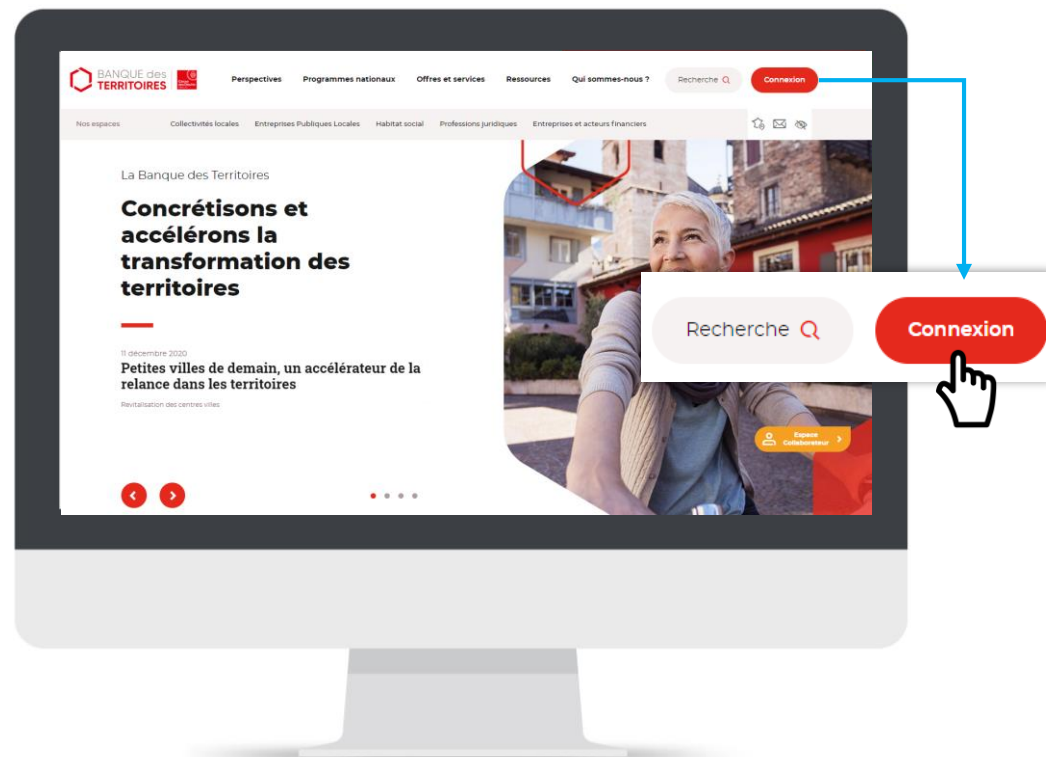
BANQUE des TERRITOIRES

Perspectives Programmes nationaux Offres et services Ressources Qui sommes-nous ? Recherche Connexion

Nos espaces Collectivités locales Entreprises Publiques Locales Habitat social Professions juridiques Entreprises et acteurs financiers

La Banque des Territoires

Concrétisons et accélérons la transformation des territoires

11 décembre 2020

Petites villes de demain, un accélérateur de la relance dans les territoires

Revitalisation des centres villes

Espace Collaborateur

Recherche Connexion